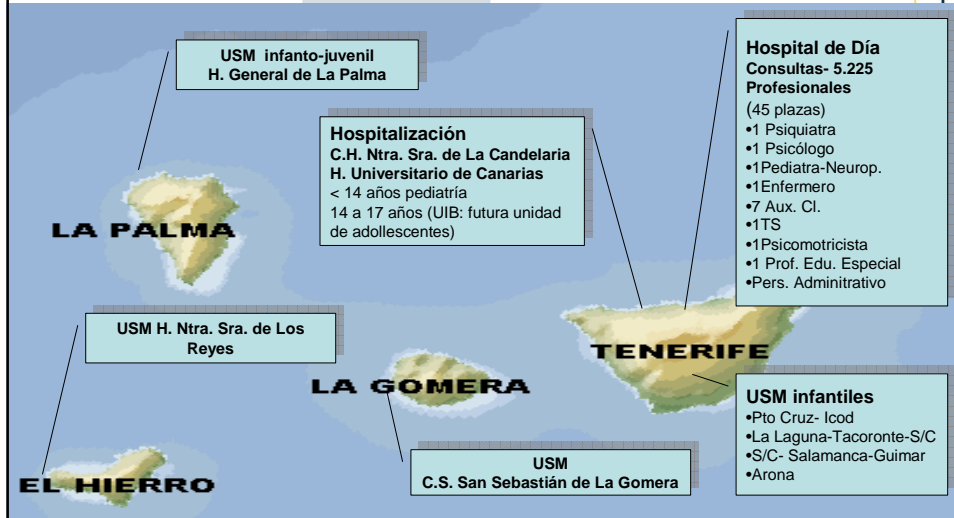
USM infanto-juvenil
H. General de La Palma

Hospitalización
C.H. Ntra. Sra. de La Candelaria
H. Universitario de Canarias
< 14 años pediatría
14 a 17 años (UIB: futura unidad de adollescentes)

Hospital de Día
Consultas- 5.225
Profesionales
(45 plazas)
•1 Psiquiatra
•1 Psicólogo
•1Pediatra-Neurop.
•1Enfermero
•7 Aux. Cl.
•1TS
•1Psicomotricista
•1 Prof. Edu. Especial
•Pers. Adminitrativo

LA PALMA

USM H. Ntra. Sra. de Los Reyes

TENERIFE

LA GOMERA

USM infantiles
•Pto Cruz- Icod
•La Laguna-Tacoronte-S/C
•S/C- Salamanca-Guimar
•Arona

USM
C.S. San Sebastián de La Gomera

EL HIERRO